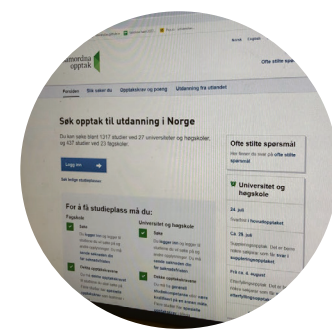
Samordna opptak

Bokmål English

Ofte stilte spørsmål

Forsiden Slik søker du Opptakskrav og poeng Utdanning fra utlandet

Søk opptak til utdanning i Norge

Du kan søke blant 1317 studier ved 27 universiteter og høgskoler, og 437 studier ved 23 fagskoler.

Logg inn

Ofte stilte spørsmål

Her finner du svar på ofte stilte spørsmål

For å få studieplass må du:

Fagskole

Universitet og høgskole

Søke

Søke

Universitet og høgskole

24. juli

Supplerings-opptak

Fra ca. 4. august